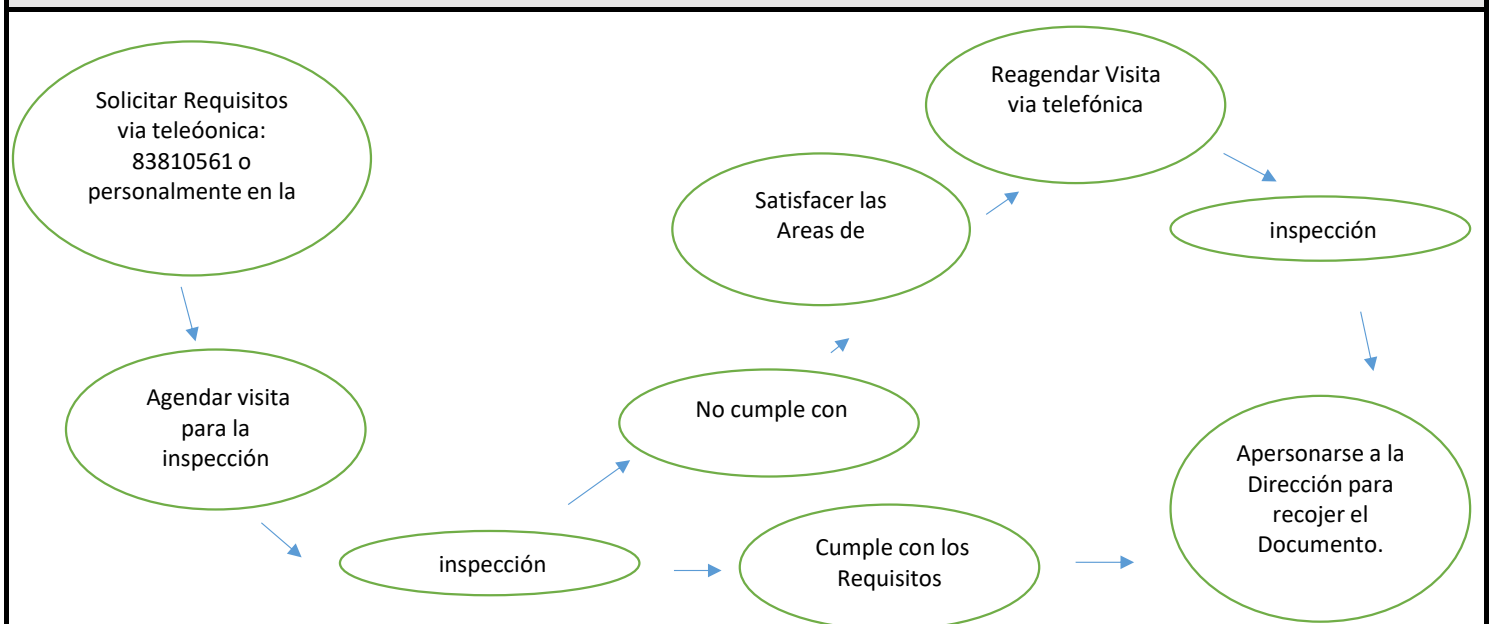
Solicitar Requisitos via teleóonica: 83810561 o personalmente en la

Agendar visita para la inspección

inspección

No cumple con

Satisfacer las Areas de

Reagendar Visita via telefónica

inspección

Cumple con los Requisitos

Apersonarse a la Dirección para recojer el Documento.